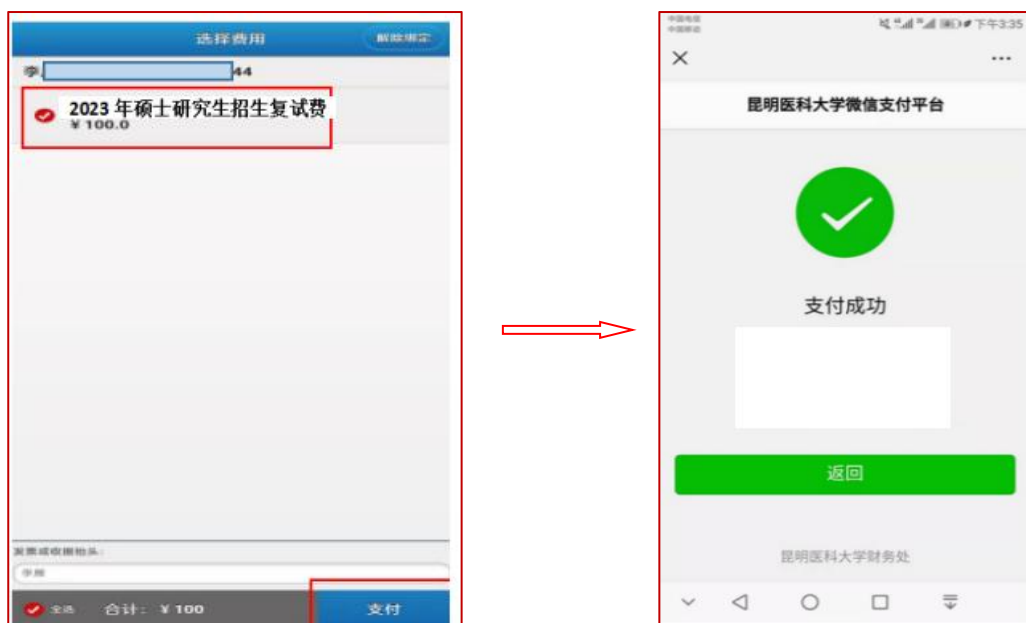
选择费用

解除绑定

李 44

2023 年硕士研究生招生复试费

¥100.0

发票或收据抬头:

李

全选 合计: ¥100

支付

中国电信
中国移动

下午3:35

×

···

昆明医科大学微信支付平台

支付成功

返回

昆明医科大学财务处